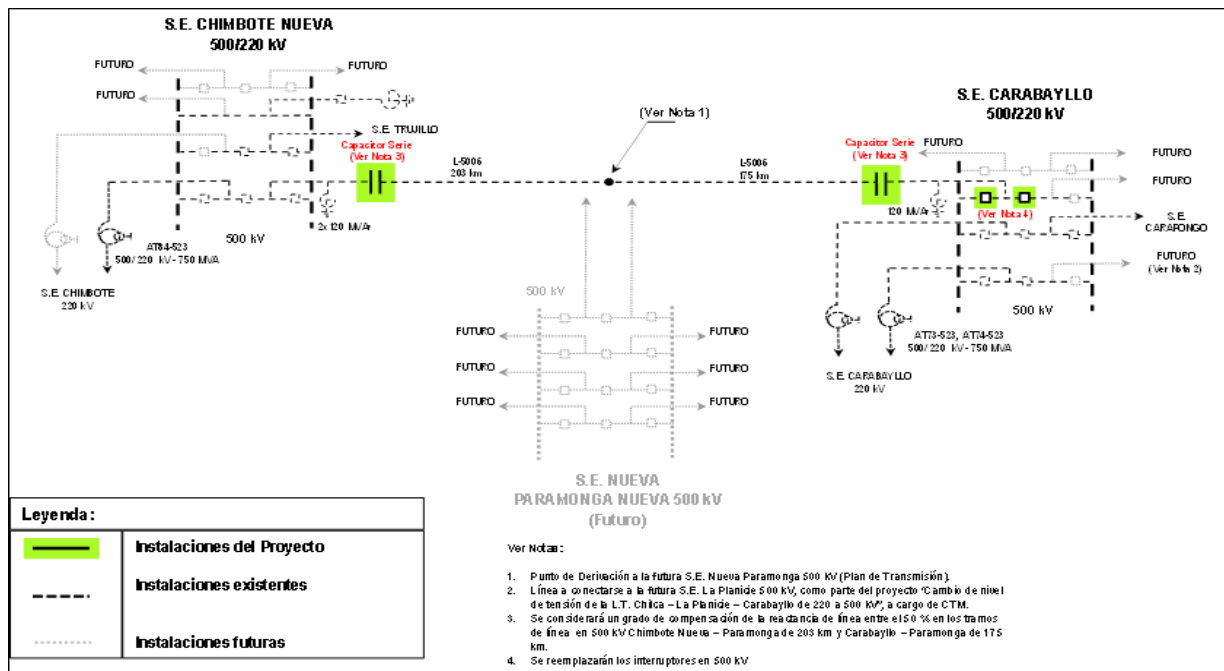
S.E. CHIMBOTE NUEVA
500/220 kV

FUTURO
FUTURO
FUTURO
S.E TRUJILLO
Capacitor Serie
(Ver Nota 3)
L-5006
203 km
(Ver Nota 1)
L-5006
175 km
500 kV
2x 120 MVAr
AT84-523
500/ 220 kV - 750 MVA
S.E. CHIMBOTE
220 kV

S.E. CARABAYLLO
500/220 kV
Capacitor Serie
(Ver Nota 3)
FUTURO
FUTURO
FUTURO
120 MVAr
(Ver Nota 4)
S.E
CARAPONGO
FUTURO
(Ver Nota 2)
500 kV
AT73-523, AT74-523
500/ 220 kV - 750 MVA
S.E. CARABAYLLO
220 kV

500 kV
FUTURO
FUTURO
FUTURO
FUTURO
FUTURO
FUTURO

S.E. NUEVA
PARAMONGA NUEVA 500 kV
(Futuro)

| Leyenda: | |
|---|---|
| | Instalaciones del Proyecto |
| | Instalaciones existentes |
| | Instalaciones futuras |

Ver Notas:

1. Punto de Derivación a la futura S.E. Nueva Paramonga 500 kV (Plan de Transmisión).
2. Línea a conectarse a la futura S.E. La Planicie 500 kV, como parte del proyecto "Cambio de nivel de tensión de la L.T. Chilca – La Planicie – Carabayllo de 220 a 500 kV", a cargo de CTM.
3. Se considerará un grado de compensación de la reactancia de línea entre el 50 % en los tramos de línea en 500 kV Chimbote Nueva – Paramonga de 203 km y Carabayllo – Paramonga de 175 km.
4. Se reemplazarán los interruptores en 500 kV